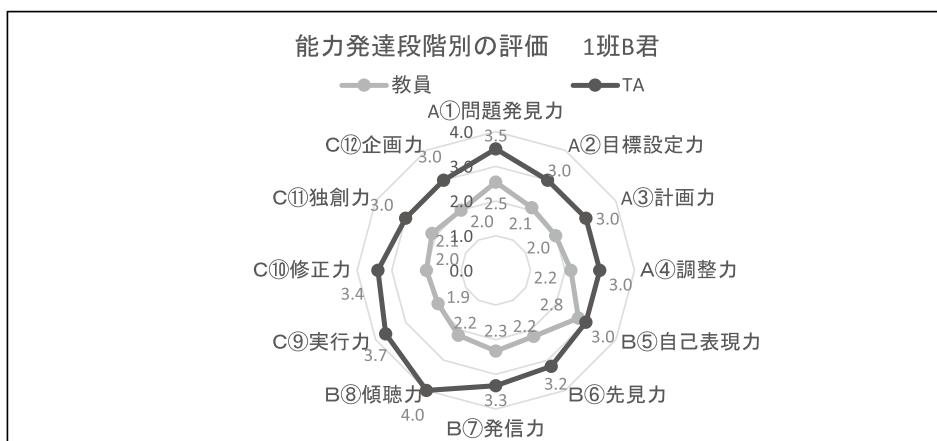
能力発達段階別の評価　1班B君

教員　TA

A①問題発見力
A②目標設定力
A③計画力
A④調整力
B⑤自己表現力
B⑥先見力
B⑦発信力
B⑧傾聴力
C⑨実行力
C⑩修正力
C⑪独創力
C⑫企画力

4.0
3.0
2.0
1.0
0.0

3.5
3.0
3.0
3.0
3.0
3.2
3.3
4.0
3.7
3.4
3.0
3.0

2.5
2.1
2.0
2.2
2.8
2.2
2.3
2.2
1.9
2.0
2.1
2.0